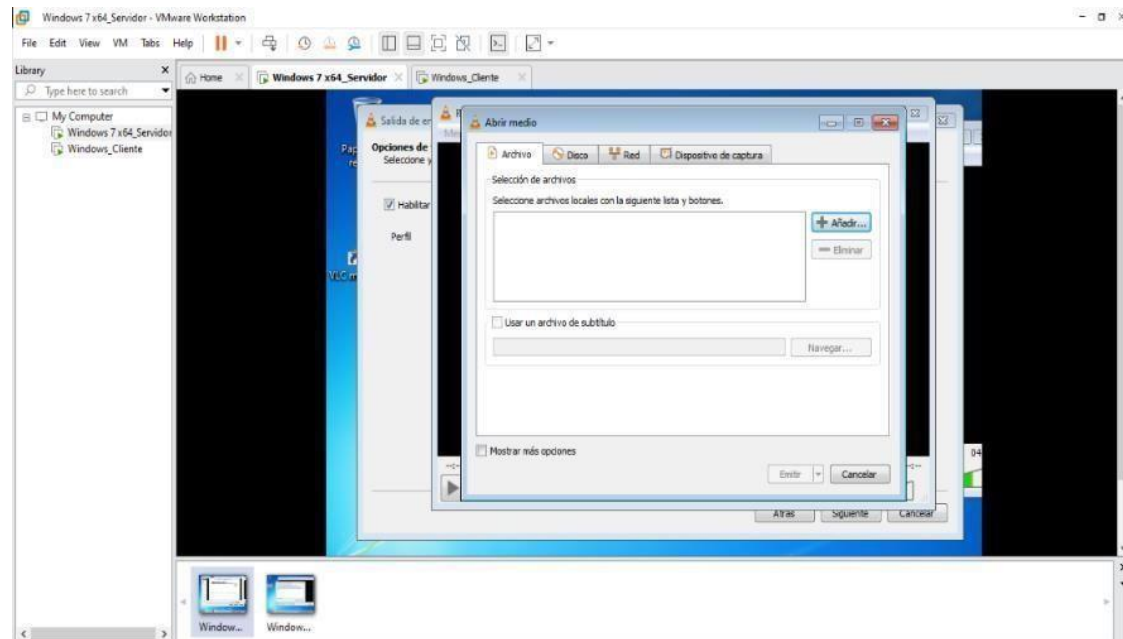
Windows 7 x64_Servidor - VMware Workstation

File Edit View VM Tabs Help

Library
Type here to search
My Computer
Windows 7 x64_Servidor
Windows_Cliente

Home
Windows 7 x64_Servidor
Windows_Cliente

Salida de en
Opciones de
Seleccione y
Habilitar
Perfil
Pap
re
VLC m

Abrir medio
Archivo
Disco
Red
Dispositivo de captura
Selección de archivos
Seleccione archivos locales con la siguiente lista y botones.
Añadir...
Eliminar
Usar un archivo de subtítulo
Navegar...
Mostrar más opciones
Emitir
Cancelar

Atrás
Siguiente
Cancelar

04

Window...
Window...